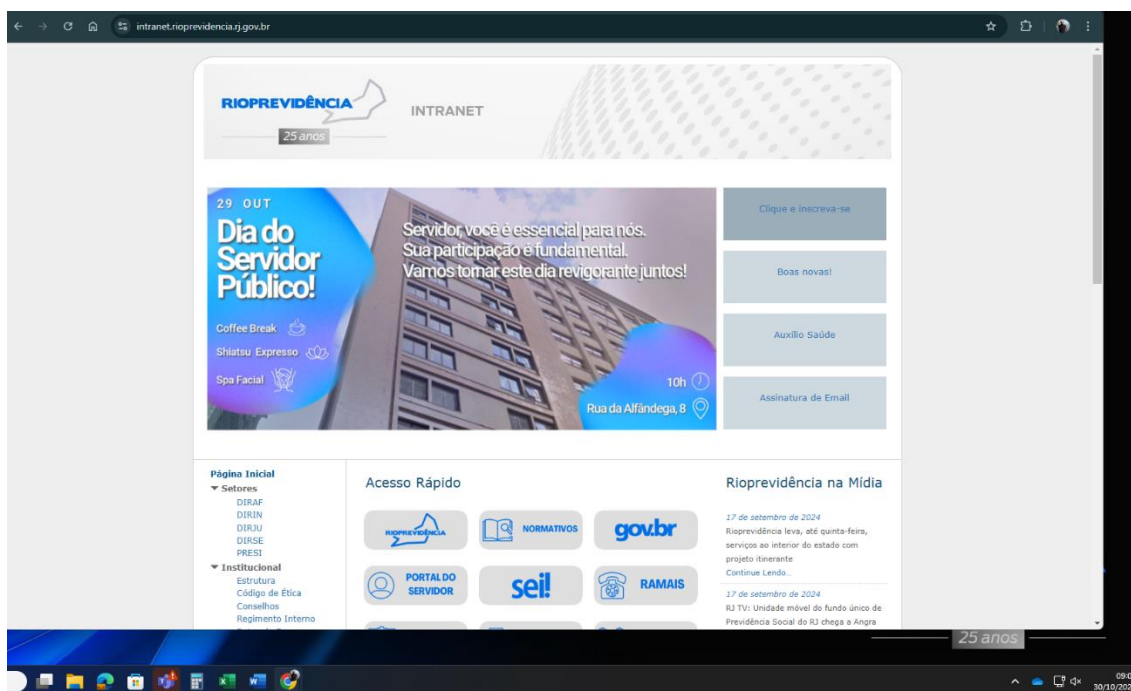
intranet.rioprevidencia.rj.gov.br

RIOPREVIDÊNCIA
25 anos
INTRANET

29 OUT
Dia do Servidor Público!
Servidor, você é essencial para nós. Sua participação é fundamental. Vamos tornar este dia revigorante juntos!
Coffee Break
Shiatsu Expresso
Spa Facial
10h
Rua da Alfândega, 8

Clique e inscreva-se
Boas novas!
Auxílio Saúde
Assinatura de Email

Página Inicial
▾ Setores
DIRAF
DIRIN
DIRJU
DIRSE
PRESI
▾ Institucional
Estrutura
Código de Ética
Conselhos
Regimento Interno

Acesso Rápido
RIOPREVIDÊNCIA
NORMATIVOS
gov.br
PORTAL DO SERVIDOR
sei!
RAMAIS

Rioprevidência na Mídia
17 de setembro de 2024
Rioprevidência leva, até quinta-feira, serviços ao interior do estado com projeto itinerante
Continue Lendo...
17 de setembro de 2024
RJ TV: Unidade móvel do fundo único de Previdência Social do RJ chega a Angra

25 anos
09:0
30/10/202